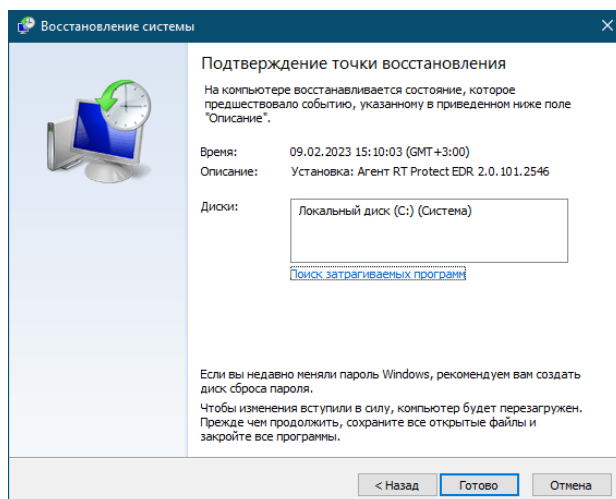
Восстановление системы

Подтверждение точки восстановления

На компьютере восстанавливается состояние, которое предшествовало событию, указанному в приведенном ниже поле "Описание".

Время: 09.02.2023 15:10:03 (GMT+3:00)
Описание: Установка: Агент RT Protect EDR 2.0.101.2546

Диски: Локальный диск (C:) (Система)

Поиск затрагиваемых программ

Если вы недавно меняли пароль Windows, рекомендуем вам создать диск сброса пароля.

Чтобы изменения вступили в силу, компьютер будет перезагружен. Прежде чем продолжить, сохраните все открытые файлы и закройте все программы.

< Назад Готово Отмена